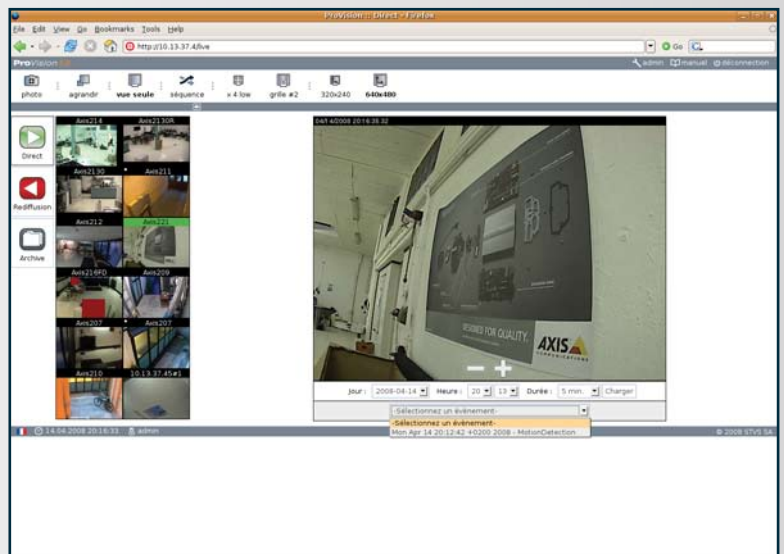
ProVision :: Direct - Firefox

File Edit View Go Bookmarks Tools Help

http://10.13.37.4/live

Go

ProVision

admin manuel déconnection

photo agrandir vue seule séquence x 4 low grille #2 320x240 640x480

Direct

Rediffusion

Archive

Axis214 Axis2130R

Axis2130 Axis211

Axis212 Axis221

Axis216FD Axis209

Axis207 Axis207

Axis210 10.13.37.45#1

04/14/2008 20:16:35.32

DESIGNED FOR QUALITY.

AXIS COMMUNICATIONS

Jour : 2008-04-14 Heure : 20 13 Durée : 5 min. Charger

-Sélectionnez un évènement-

-Sélectionnez un évènement-

Mon Apr 14 20:12:42 +0200 2008 - MotionDetection

14.04.2008 20:16:33 admin

© 2008 STVS SA